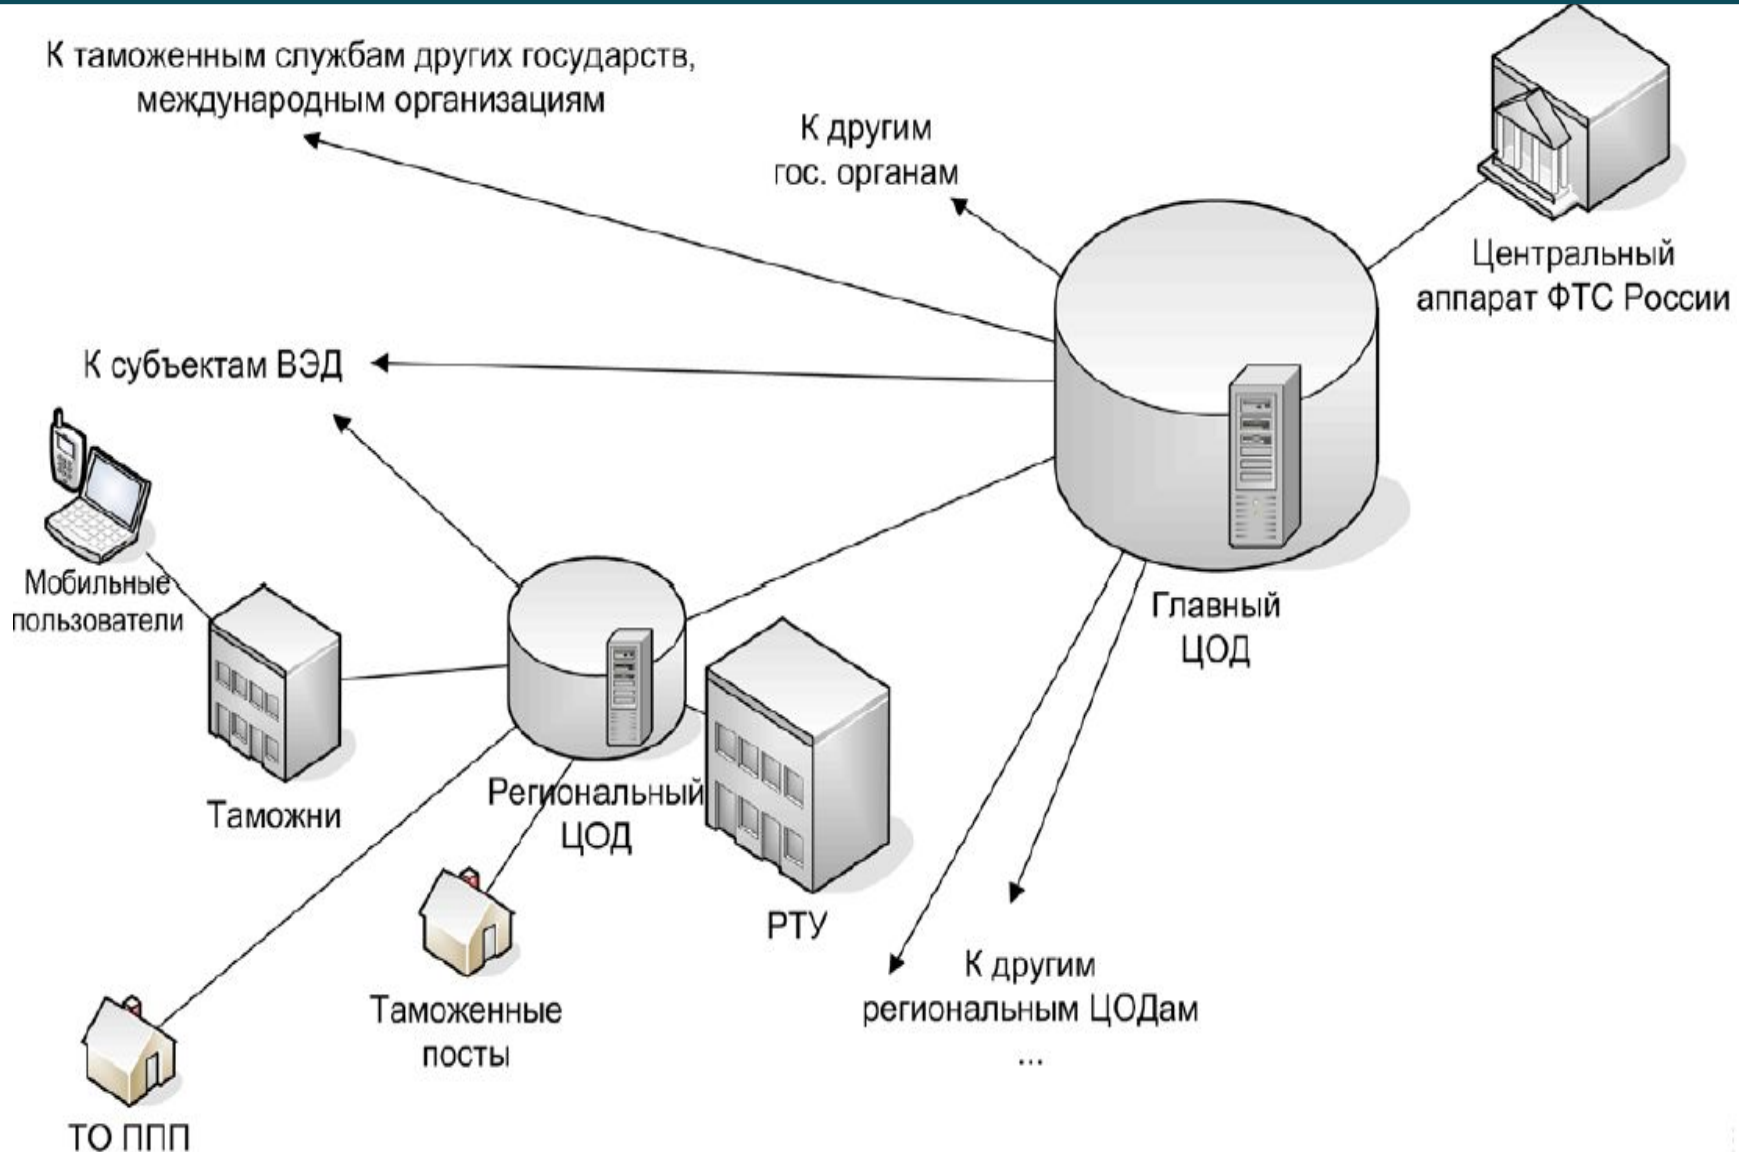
К таможенным службам других государств, международным организациям

К другим гос. органам

Центральный аппарат ФТС России

К субъектам ВЭД

Мобильные пользователи

Главный ЦОД

Таможни

Региональный ЦОД

РТУ

Таможенные посты

К другим региональным ЦОДам
...

ТО ППП